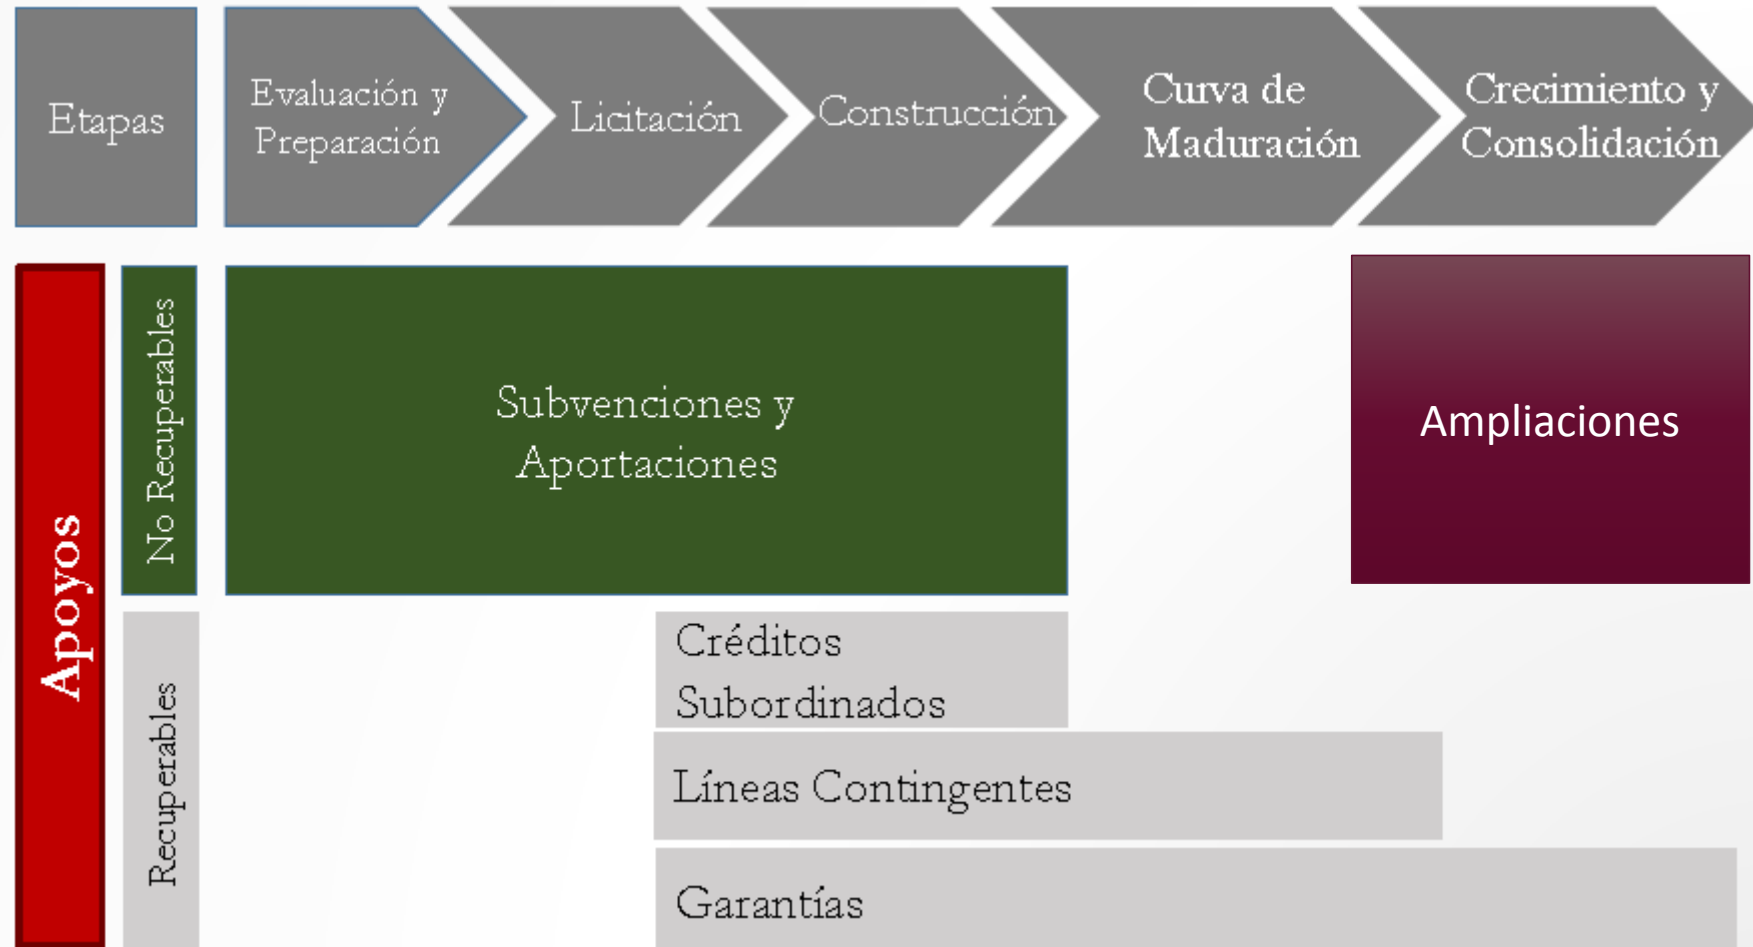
Etapas

Evaluación y Preparación

Licitación

Construcción

Curva de Maduración

Crecimiento y Consolidación

Apoyos

No Recuperables

Subvenciones y Aportaciones

Ampliaciones

Recuperables

Créditos Subordinados

Líneas Contingentes

Garantías